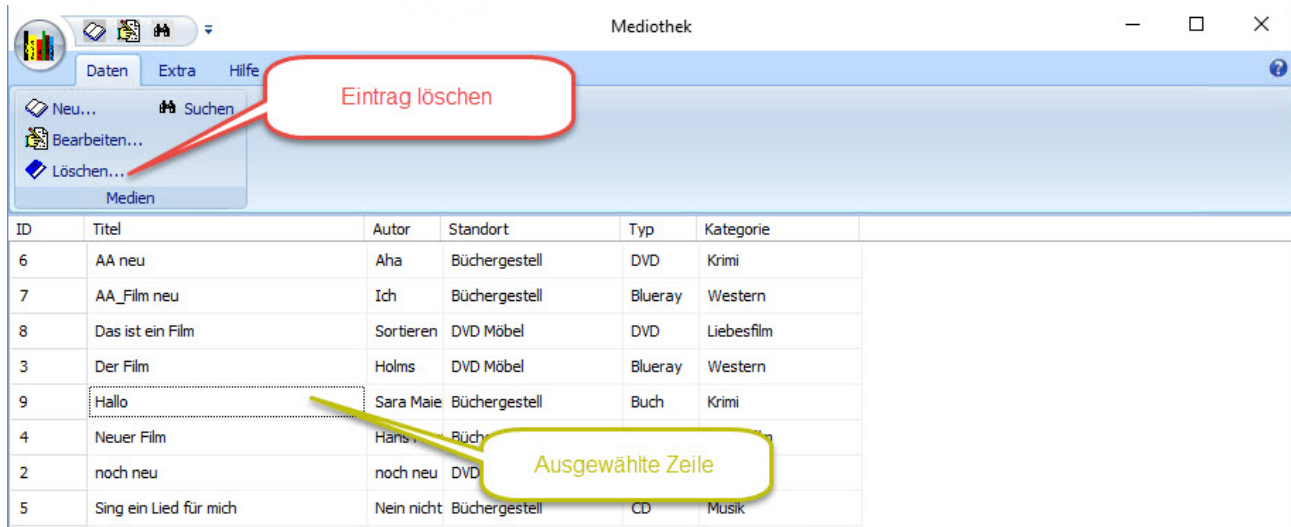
Mediothek

Daten Extra Hilfe

Neu... Suchen
Bearbeiten...
Löschen...
Medien

Eintrag löschen

| ID | Titel | Autor | Standort | Typ | Kategorie |
|---|---|---|---|---|---|
| 6 | AA neu | Aha | Büchergestell | DVD | Krimi |
| 7 | AA_Film neu | Ich | Büchergestell | Blueray | Western |
| 8 | Das ist ein Film | Sortieren | DVD Möbel | DVD | Liebesfilm |
| 3 | Der Film | Holms | DVD Möbel | Blueray | Western |
| 9 | Hallo | Sara Maie | Büchergestell | Buch | Krimi |
| 4 | Neuer Film | Hans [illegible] | Büch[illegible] | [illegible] | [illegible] |
| 2 | noch neu | noch neu | DVD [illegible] | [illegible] | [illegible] |
| 5 | Sing ein Lied für mich | Nein nicht | Büchergestell | CD | Musik |

Ausgewählte Zeile